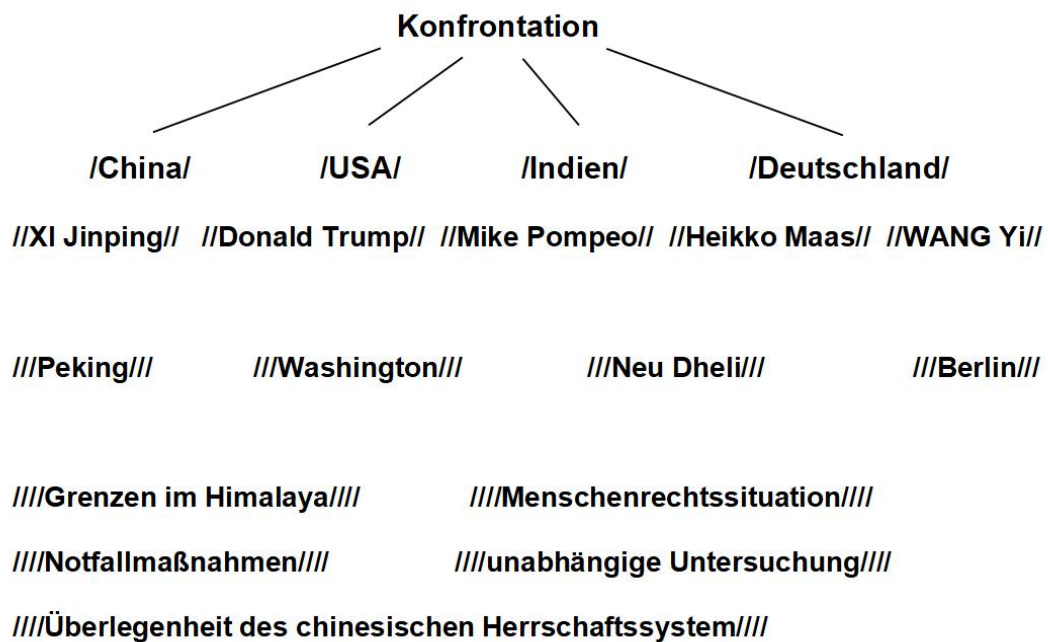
Konfrontation

/China/ /USA/ /Indien/ /Deutschland/

//XI Jinping// //Donald Trump// //Mike Pompeo// //Heikko Maas// //WANG Yi//

///Peking/// ///Washington/// ///Neu Dheli/// ///Berlin///

////Grenzen im Himalaya//// ////Menschenrechtssituation////

////Notfallmaßnahmen//// ////unabhängige Untersuchung////

////Überlegenheit des chinesischen Herrschaftssystem////